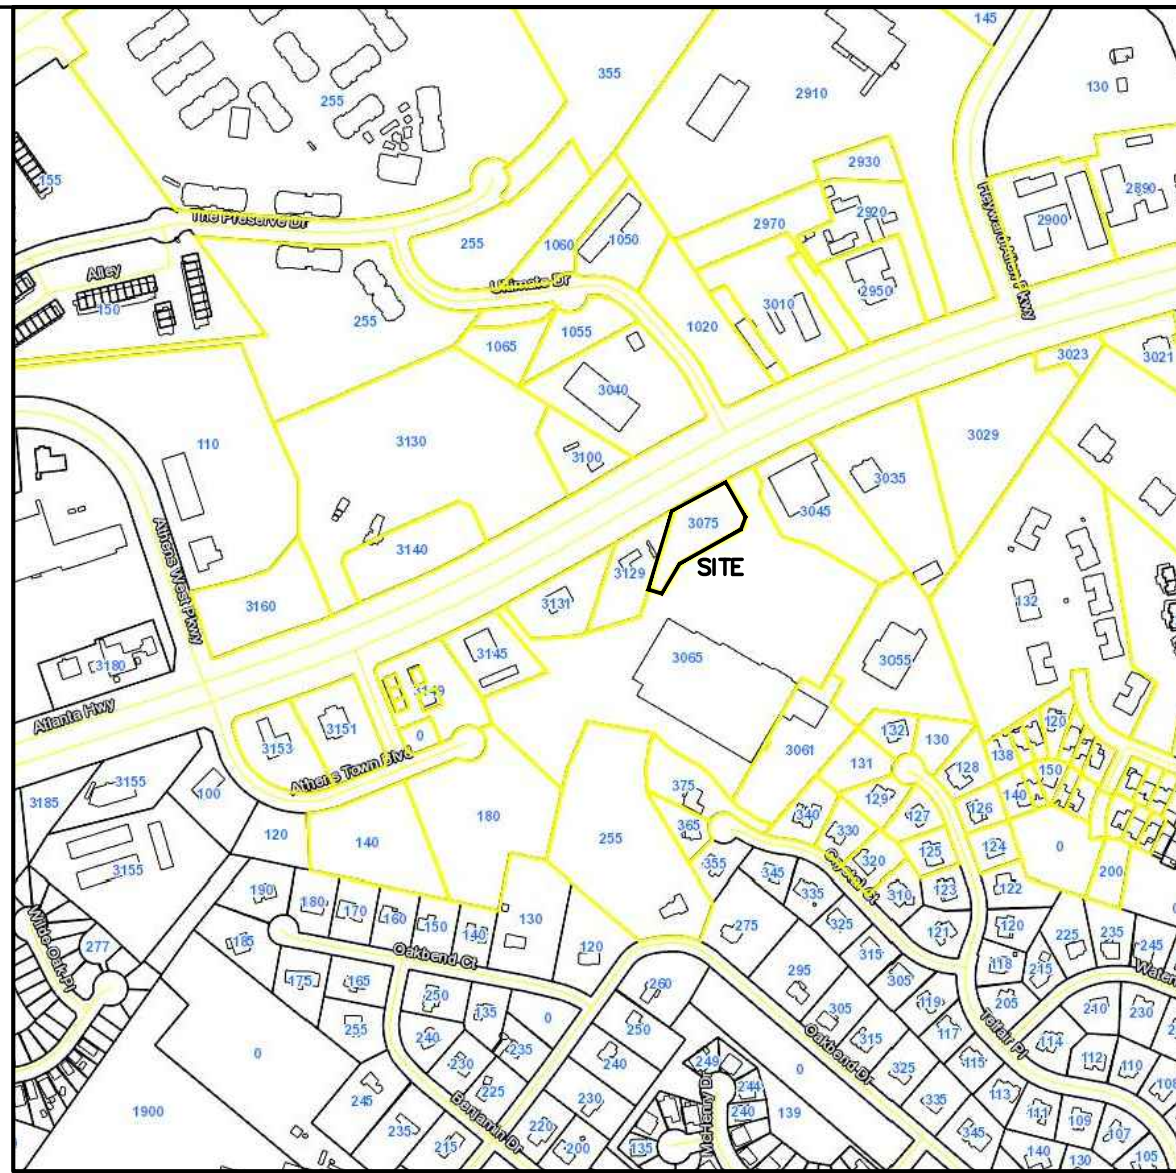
145
355
2910
130
255
155
2930
The Preserve Dr
2920
2890
2900
255
1060
1050
2970
Alley
Ultimate Dr
150
3010
2950
Hawthorne Pkwy
255
1020
1065
1055
3023
3021
3040
110
3130
3029
3100
3035
Athens West Pkwy
3075
3045
3140
SITE
3129
132
3160
3131
3055
3065
3145
3180
Atlanta Hwy
3149
3153
3151
0
132
130
120
3061
138
131
128
Athens Town Blvd
150
3155
100
375
129
140
3185
127
126
340
Crystal Ct
365
330
124
180
125
0
120
255
140
320
3155
355
200
345
335
123
122
190
180
170
160
150
140
316
130
325
277
185
275
121
120
225
235
245
Oakbend Ct
315
120
118
215
Waterford
175
165
295
305
250
260
205
210
230
135
0
119
250
305
Telfair Pl
117
255
240
114
315
0
230
235
240
249
244
325
115
112
110
108
0
225
245
113
1900
230
240
139
Benjamin Dr
McHenry Dr
Oakbend Dr
335
235
220
111
109
215
200
107
135
345
140
130
105